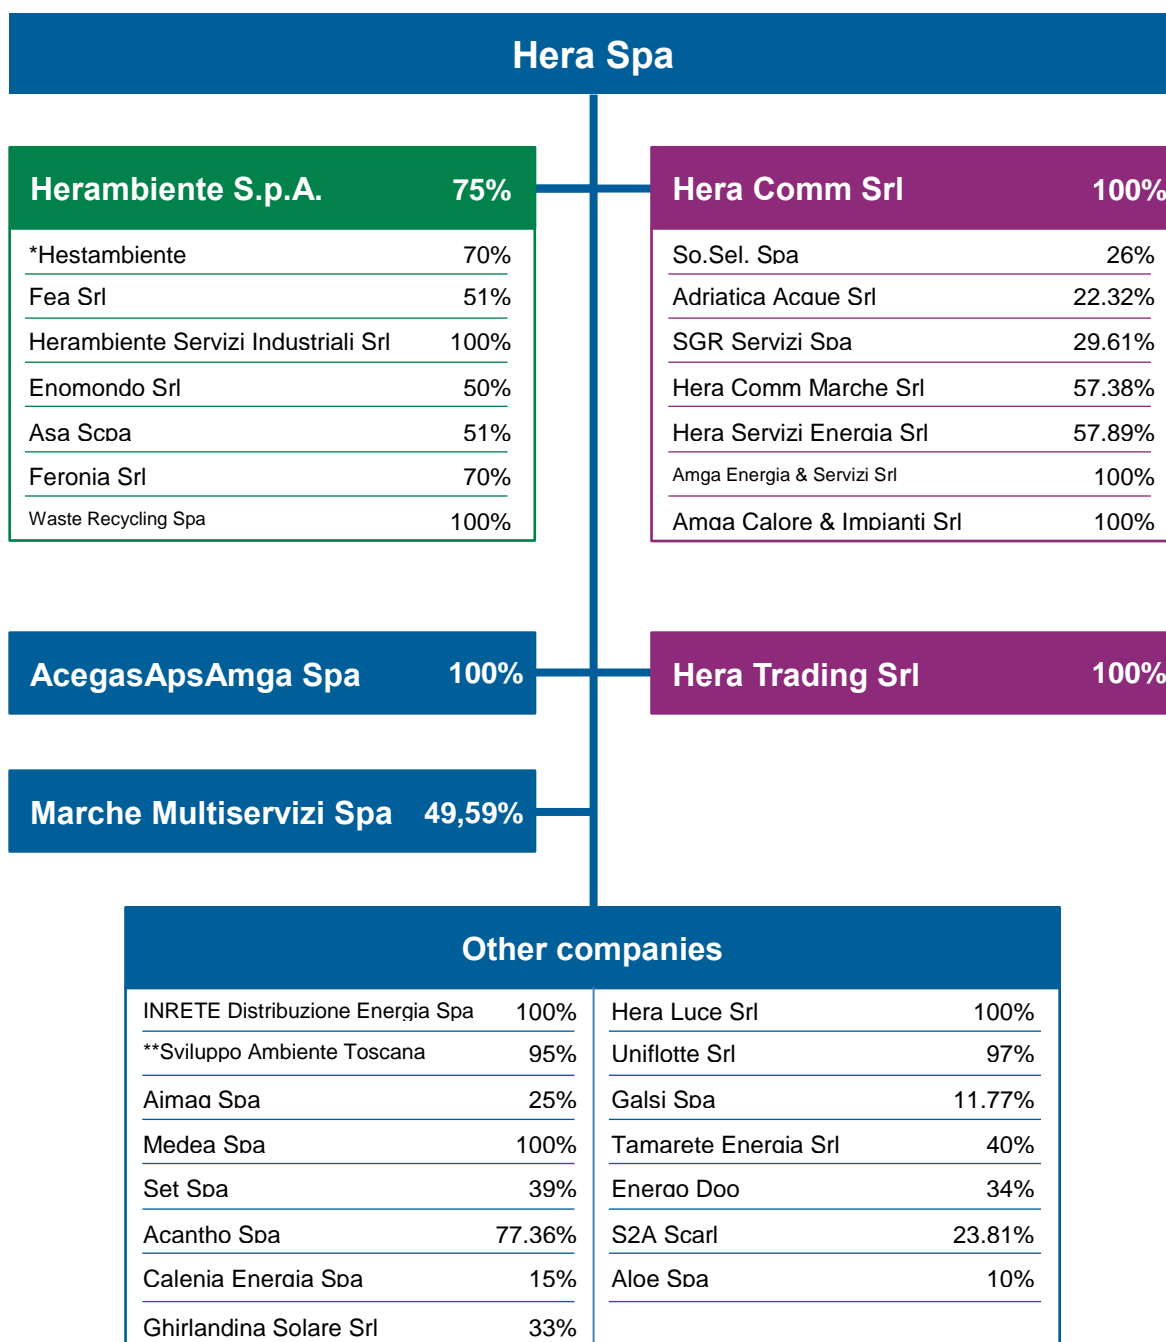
Hera Spa

Herambiente S.p.A. 75%

| | |
|---|---|
| *Hestambiente | 70% |
| Fea Srl | 51% |
| Herambiente Servizi Industriali Srl | 100% |
| Enomondo Srl | 50% |
| Asa Scpa | 51% |
| Feronia Srl | 70% |
| Waste Recycling Spa | 100% |

Hera Comm Srl 100%

| | |
|---|---|
| So.Sel. Spa | 26% |
| Adriatica Acque Srl | 22.32% |
| SGR Servizi Spa | 29.61% |
| Hera Comm Marche Srl | 57.38% |
| Hera Servizi Energia Srl | 57.89% |
| Amga Energia & Servizi Srl | 100% |
| Amga Calore & Impianti Srl | 100% |

AcegasApsAmga Spa 100%

Hera Trading Srl 100%

Marche Multiservizi Spa 49,59%

Other companies

| | |
|---|---|
| INRETE Distribuzione Energia Spa | 100% |
| **Sviluppo Ambiente Toscana | 95% |
| Aimag Spa | 25% |
| Medea Spa | 100% |
| Set Spa | 39% |
| Acantho Spa | 77.36% |
| Calenia Energia Spa | 15% |
| Ghirlandina Solare Srl | 33% |

| | |
|---|---|
| Hera Luce Srl | 100% |
| Uniflotte Srl | 97% |
| Galsi Spa | 11.77% |
| Tamarete Energia Srl | 40% |
| Enerpo Doo | 34% |
| S2A Scarl | 23.81% |
| Aloe Spa | 10% |